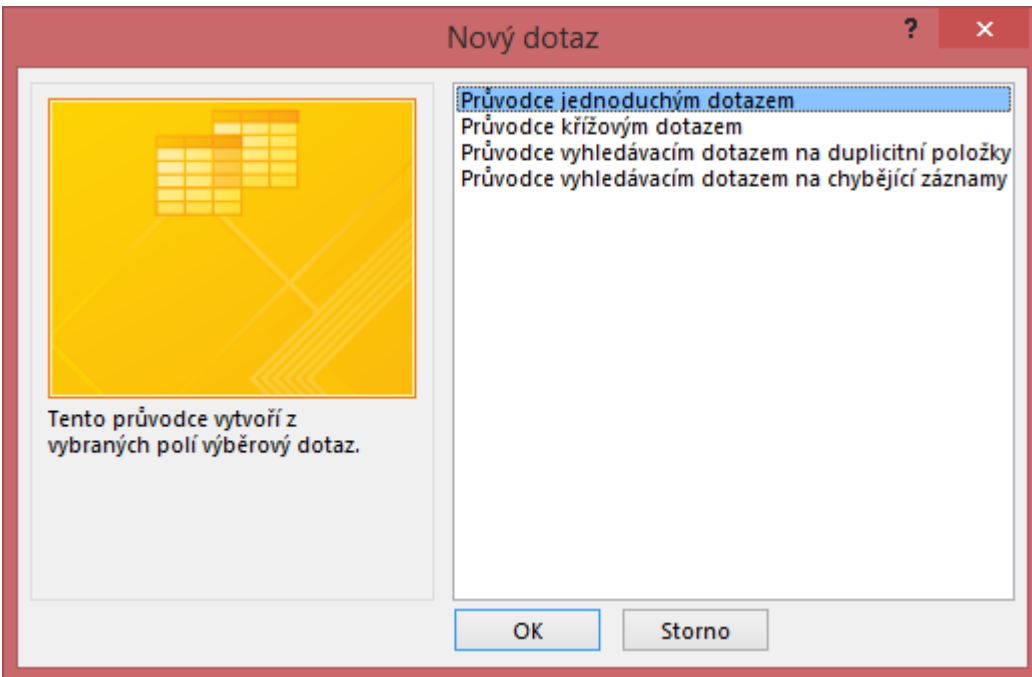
Nový dotaz

?

×

Průvodce jednoduchým dotazem
Průvodce křížovým dotazem
Průvodce vyhledávacím dotazem na duplicitní položky
Průvodce vyhledávacím dotazem na chybějící záznamy

Tento průvodce vytvoří z vybraných polí výběrový dotaz.

OK

Storno